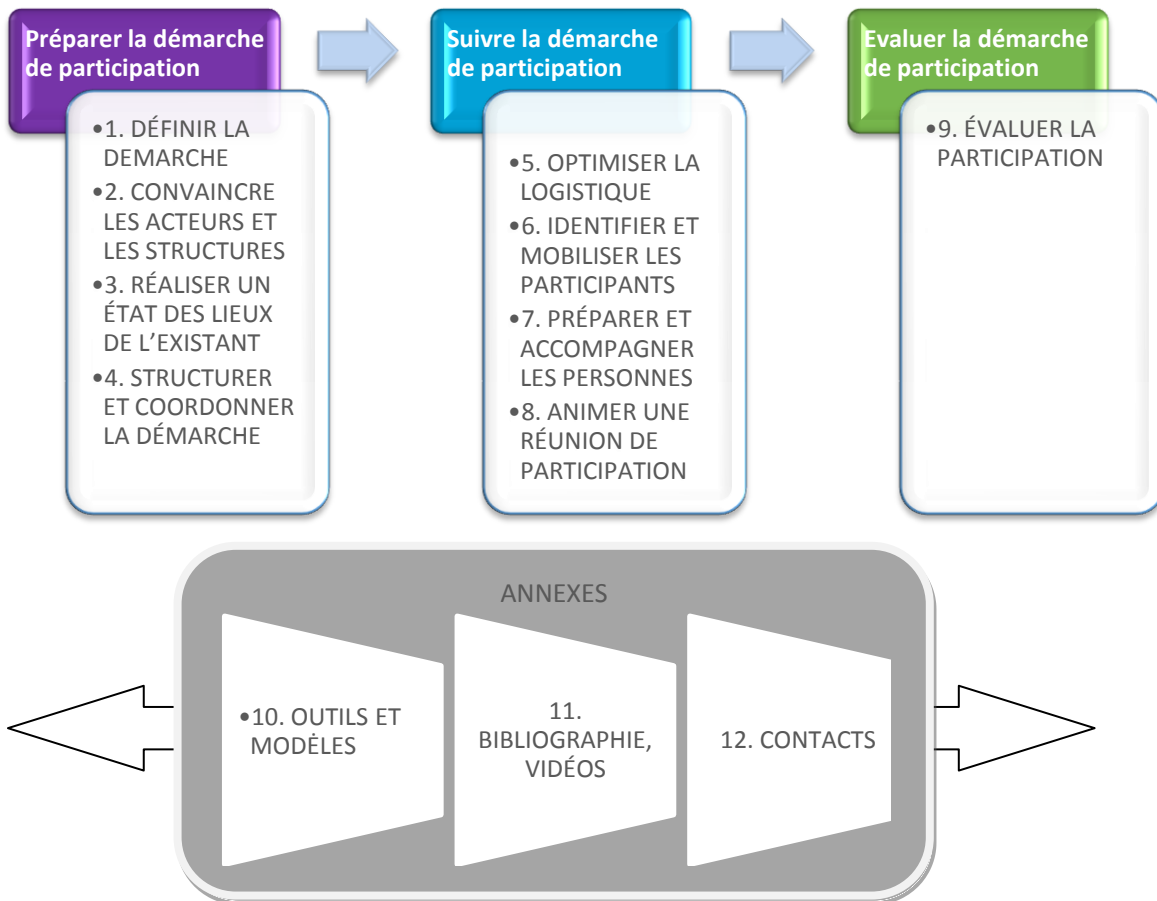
Préparer la démarche de participation

•1. DÉFINIR LA DEMARCHE
•2. CONVAINCRE LES ACTEURS ET LES STRUCTURES
•3. RÉALISER UN ÉTAT DES LIEUX DE L'EXISTANT
•4. STRUCTURER ET COORDONNER LA DÉMARCHE

Suivre la démarche de participation

•5. OPTIMISER LA LOGISTIQUE
•6. IDENTIFIER ET MOBILISER LES PARTICIPANTS
•7. PRÉPARER ET ACCOMPAGNER LES PERSONNES
•8. ANIMER UNE RÉUNION DE PARTICIPATION

Evaluer la démarche de participation

•9. ÉVALUER LA PARTICIPATION

ANNEXES

•10. OUTILS ET MODÈLES

11. BIBLIOGRAPHIE, VIDÉOS

12. CONTACTS